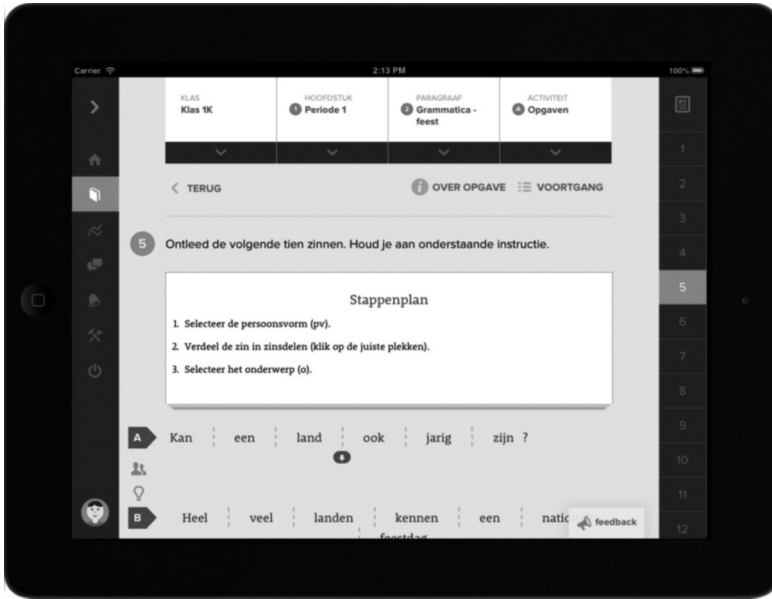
Carrier
2:13 PM
100%

KLAS
Klas 1K

HOOFDSTUK
1 Periode 1

PARAGRAAF
2 Grammatica - feest

ACTIVITEIT
4 Opgaven

< TERUG

OVER OPGAVE
VOORTGANG

5 Ontleed de volgende tien zinnen. Houd je aan onderstaande instructie.

Stappenplan

1. Selecteer de persoonsvorm (pv).

2. Verdeel de zin in zinsdelen (klik op de juiste plekken).

3. Selecteer het onderwerp (o).

A Kan | een | land | ook | jarig | zijn ?

B Heel | veel | landen | kennen | een | natic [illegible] feestdag

feedback

1
2
3
4
5
6
7
8
9
10
11
12